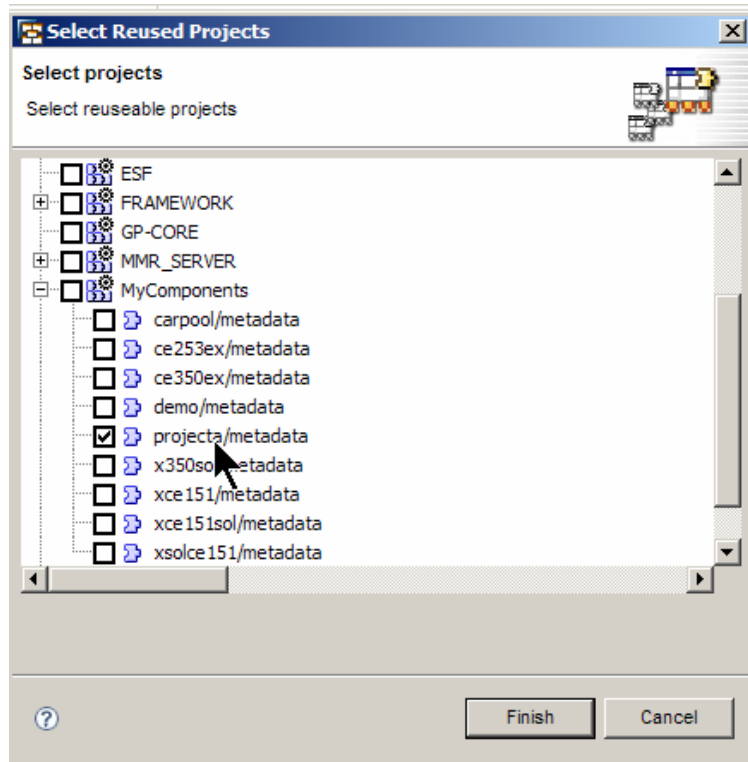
Select Reused Projects

Select projects

Select reuseable projects

ESF
FRAMEWORK
GP-CORE
MMR_SERVER
MyComponents
carpool/metadata
ce253ex/metadata
ce350ex/metadata
demo/metadata
projecta/metadata
x350so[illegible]etadata
xce151/metadata
xce151sol/metadata
xsolce151/metadata

Finish
Cancel